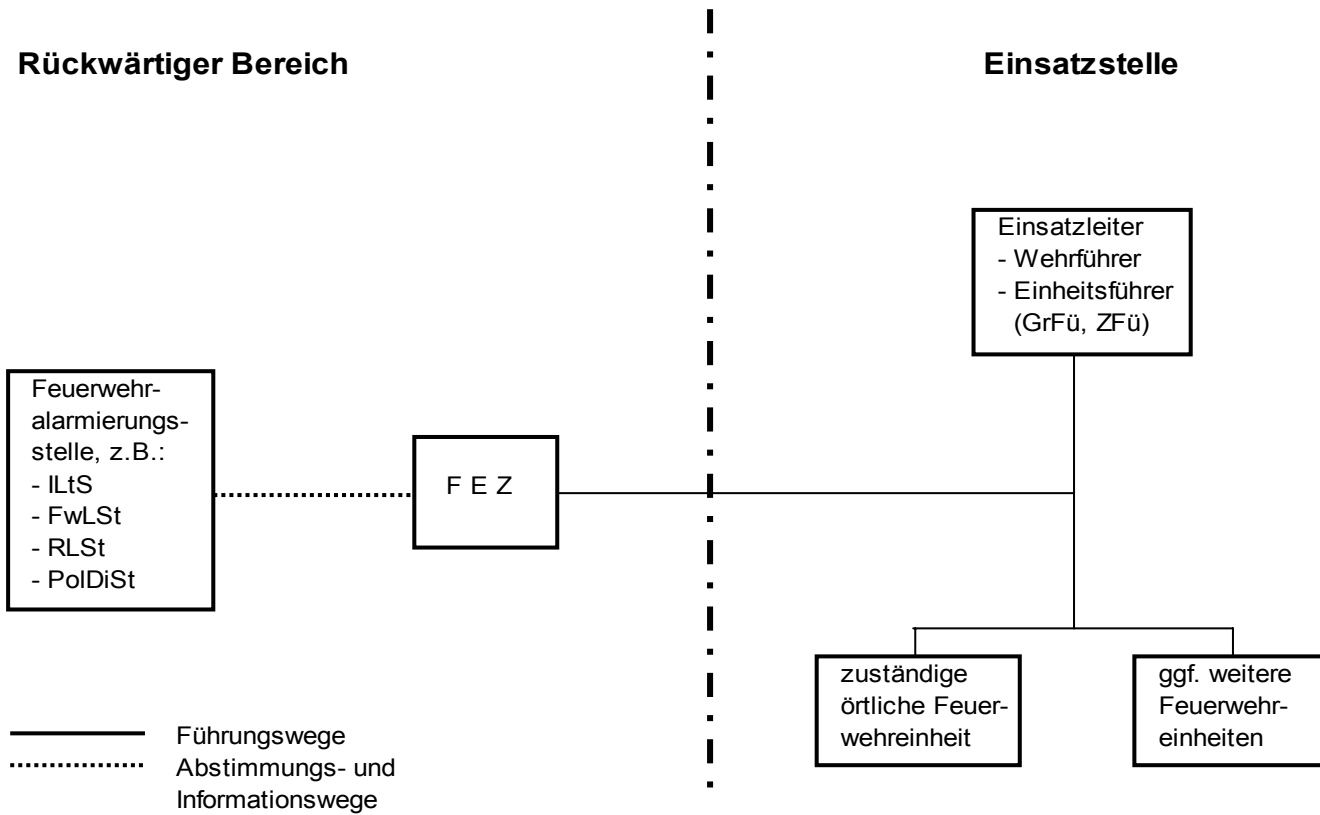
Rückwärtiger Bereich

Einsatzstelle

Einsatzleiter
- Wehrführer
- Einheitsführer
(GrFü, ZFü)

Feuerwehralarmierungsstelle, z.B.:
- lLtS
- FwLSt
- RLSt
- PolDiSt

F E Z

zuständige örtliche Feuerwehreinheit

ggf. weitere Feuerwehreinheiten

Führungswege
Abstimmungs- und Informationswege